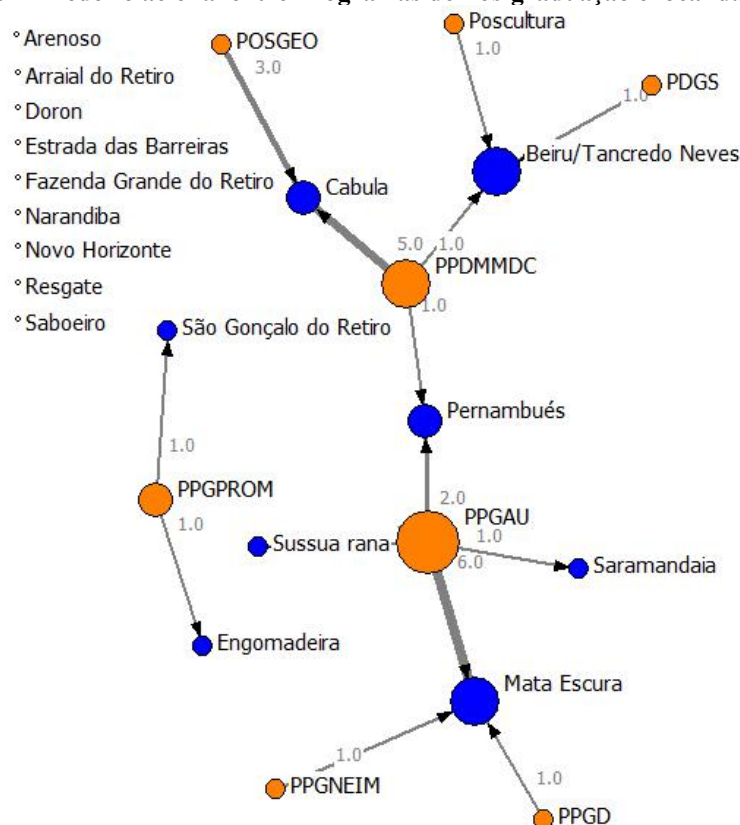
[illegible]

Arenoso
Arraial do Retiro
Doron
Estrada das Barreiras
Fazenda Grande do Retiro
Narandiba
Novo Horizonte
Resgate
Saboeiro

POSGEO
3.0
Poscultura
1.0
PDGS
1.0
Beiru/Tancredo Neves
Cabula
5.0
1.0
PPDMMDC
1.0
São Gonçalo do Retiro
Pernambués
1.0
PPGPROM
1.0
2.0
PPGAU
1.0
Sussua rana
6.0
Saramandaia
Engomadeira
Mata Escura
1.0
PPGNEIM
1.0
PPGD